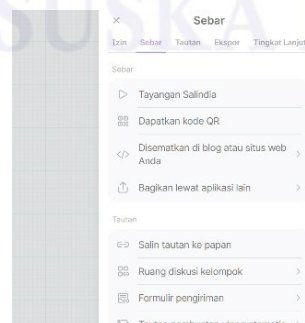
SUSKA

×

Sebar

Izin Sebar Tautan Ekspor Tingkat Lanjut

Sebar

Tayangan Salindia

Dapatkan kode QR

Disematkan di blog atau situs web Anda

Bagikan lewat aplikasi lain

Tautan

Salin tautan ke papan

Ruang diskusi kelompok

Formulir pengiriman

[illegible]